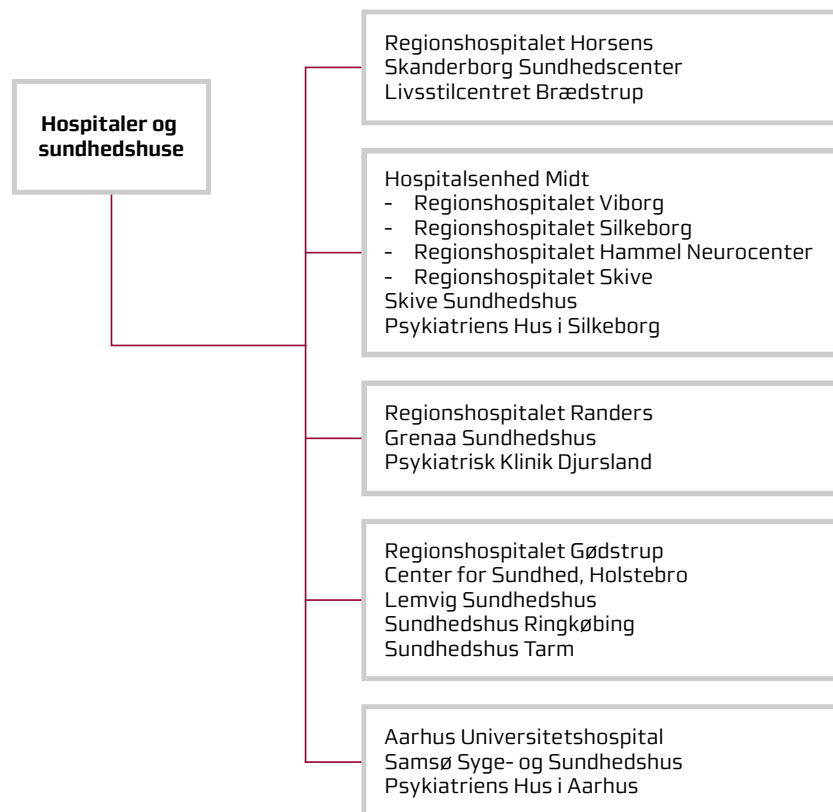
Hospitaler og sundhedshuse

Regionshospitalet Horsens
Skanderborg Sundhedscenter
Livsstilcentret Brædstrup

Hospitalsenhed Midt
- Regionshospitalet Viborg
- Regionshospitalet Silkeborg
- Regionshospitalet Hammel Neurocenter
- Regionshospitalet Skive
Skive Sundhedshus
Psykiatriens Hus i Silkeborg

Regionshospitalet Randers
Grenaa Sundhedshus
Psykiatrisk Klinik Djursland

Regionshospitalet Gødstrup
Center for Sundhed, Holstebro
Lemvig Sundhedshus
Sundhedshus Ringkøbing
Sundhedshus Tarm

Aarhus Universitetshospital
Samsø Syge- og Sundhedshus
Psykiatriens Hus i Aarhus